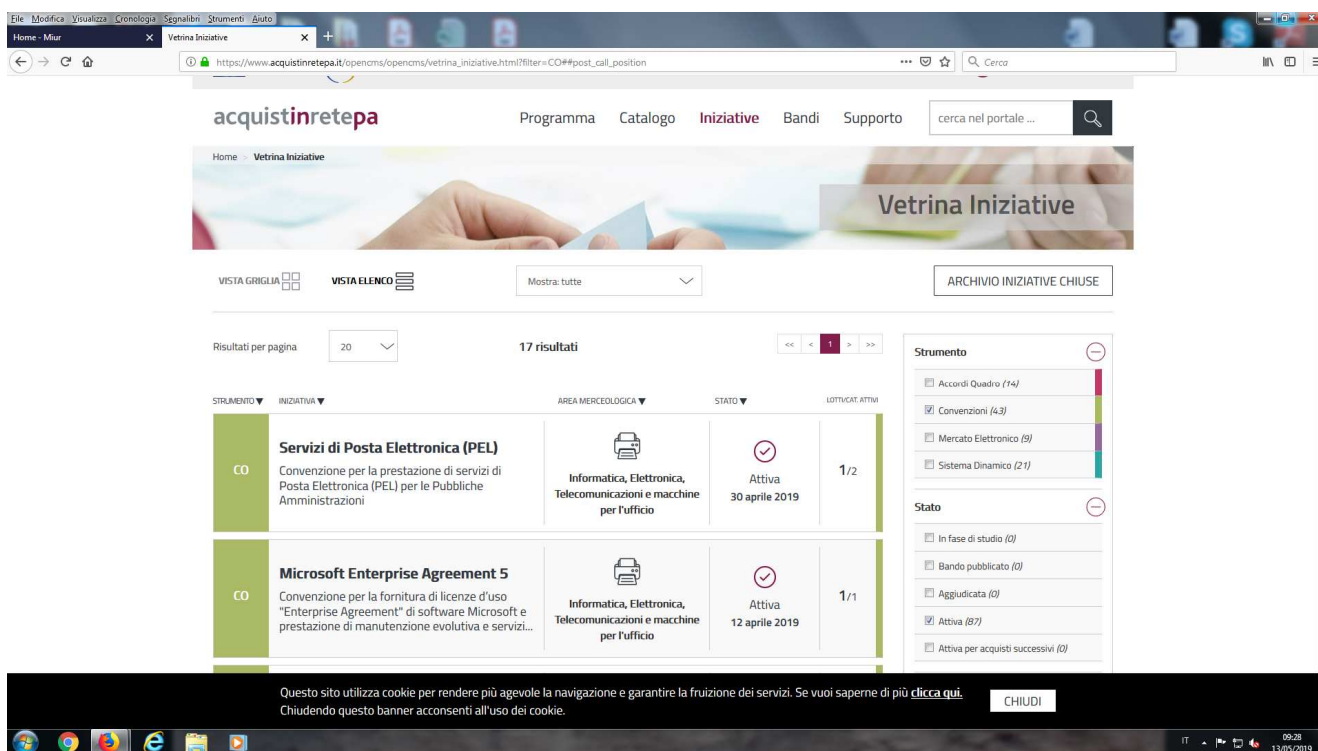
File Modifica Visualizza Cronologia Segnalibri Strumenti Aiuto

Home - Miur
Vetrina Iniziative

https://www.acquistinretepa.it/opencms/opencms/vetrina_iniziative.html?filter=CO#post_call_position

Cerca

acquistinretepa

Programma Catalogo Iniziative Bandi Supporto

cerca nel portale ...

Home > Vetrina Iniziative

Vetrina Iniziative

VISTA GRIGLIA VISTA ELENCO

Mostra: tutte

ARCHIVIO INIZIATIVE CHIUSE

Risultati per pagina 20

17 risultati

<< < 1 > >>

STRUMENTO ▼ INIZIATIVA ▼ AREA MERCEOLOGICA ▼ STATO ▼ LOTTI/CAT. ATTIVI

CO

Servizi di Posta Elettronica (PEL)

Convenzione per la prestazione di servizi di Posta Elettronica (PEL) per le Pubbliche Amministrazioni

Informatica, Elettronica, Telecomunicazioni e macchine per l'ufficio

Attiva
30 aprile 2019

1/2

CO

Microsoft Enterprise Agreement 5

Convenzione per la fornitura di licenze d'uso "Enterprise Agreement" di software Microsoft e prestazione di manutenzione evolutiva e servizi...

Informatica, Elettronica, Telecomunicazioni e macchine per l'ufficio

Attiva
12 aprile 2019

1/1

Strumento

Accordi Quadro (14)
Convenzioni (43)
Mercato Elettronico (9)
Sistema Dinamico (21)

Stato

In fase di studio (0)
Bando pubblicato (0)
Aggiudicata (0)
Attiva (87)
Attiva per acquisti successivi (0)

Questo sito utilizza cookie per rendere più agevole la navigazione e garantire la fruizione dei servizi. Se vuoi saperne di più clicca qui.
Chiudendo questo banner acconsenti all'uso dei cookie.

CHIUDI

IT 09:28 13/05/2019